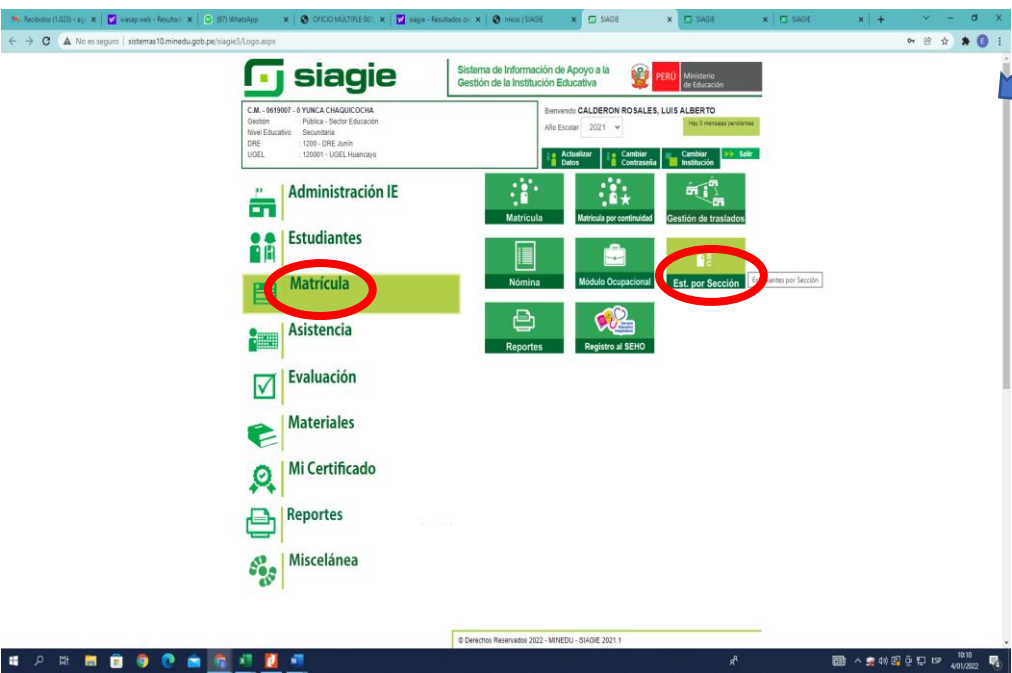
Recibidos (1.023) - ag | siasep-web - Resultad | (97) WhatsApp | OFICIO MÚLTIPLE 00 | siagie - Resultados de | Inicio | SIAGIE | SIAGIE | SIAGIE | SIAGIE

No es seguro | sistemas10.minedu.gob.pe/siagie3/Logo.aspx

siagie

Sistema de Información de Apoyo a la Gestión de la Institución Educativa

PERÚ Ministerio de Educación

C.M. - 0619007 - 0 YUNCA CHAQUICOCHA
Gestión : Pública - Sector Educación
Nivel Educativo : Secundaria
DRE : 1200 - DRE Junín
UGEL : 120001 - UGEL Huancayo

Bienvenido CALDERON ROSALES, LUIS ALBERTO

Año Escolar 2021

Hay 0 mensajes pendientes

Actualizar Datos | Cambiar Contraseña | Cambiar Institución | Salir

Administración IE

Estudiantes

Matrícula

Asistencia

Evaluación

Materiales

Mi Certificado

Reportes

Miscelánea

Matrícula | Matrícula por continuidad | Gestión de traslados

Nómina | Módulo Ocupacional | Est. por Sección

E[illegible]antes por Sección

Reportes | Registro al SEHO

© Derechos Reservados 2022 - MINEDU - SIAGIE 2021.1

ESP 10:10 4/01/2022